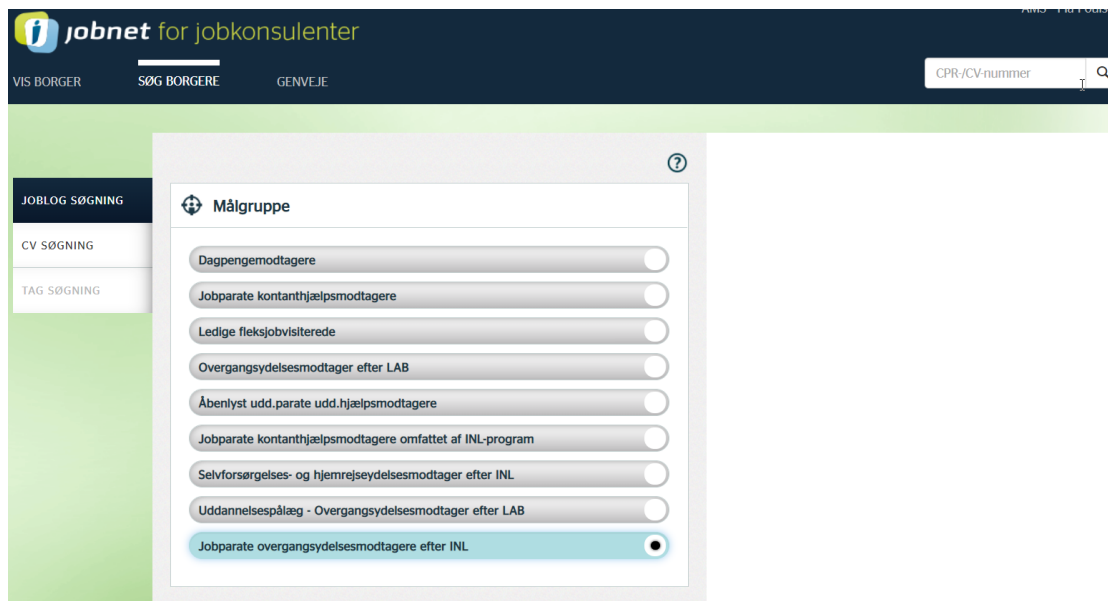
j jobnet for jobkonsulenter

AMS · Pia Pouls

VIS BORGER SØG BORGERE GENVEJE

CPR-/CV-nummer

?

JOBLOG SØGNING
CV SØGNING
TAG SØGNING

Målgruppe

Dagpengemodtagere
Jobparate kontanthjælpsmodtagere
Ledige fleksjobvisiterede
Overgangsydelsesmodtager efter LAB
Åbenlyst udd.parate udd.hjælpsmodtagere
Jobparate kontanthjælpsmodtagere omfattet af INL-program
Selvforsørgelses- og hjemrejseydelsesmodtager efter INL
Uddannelsespålæg - Overgangsydelsesmodtager efter LAB
Jobparate overgangsydelsesmodtagere efter INL